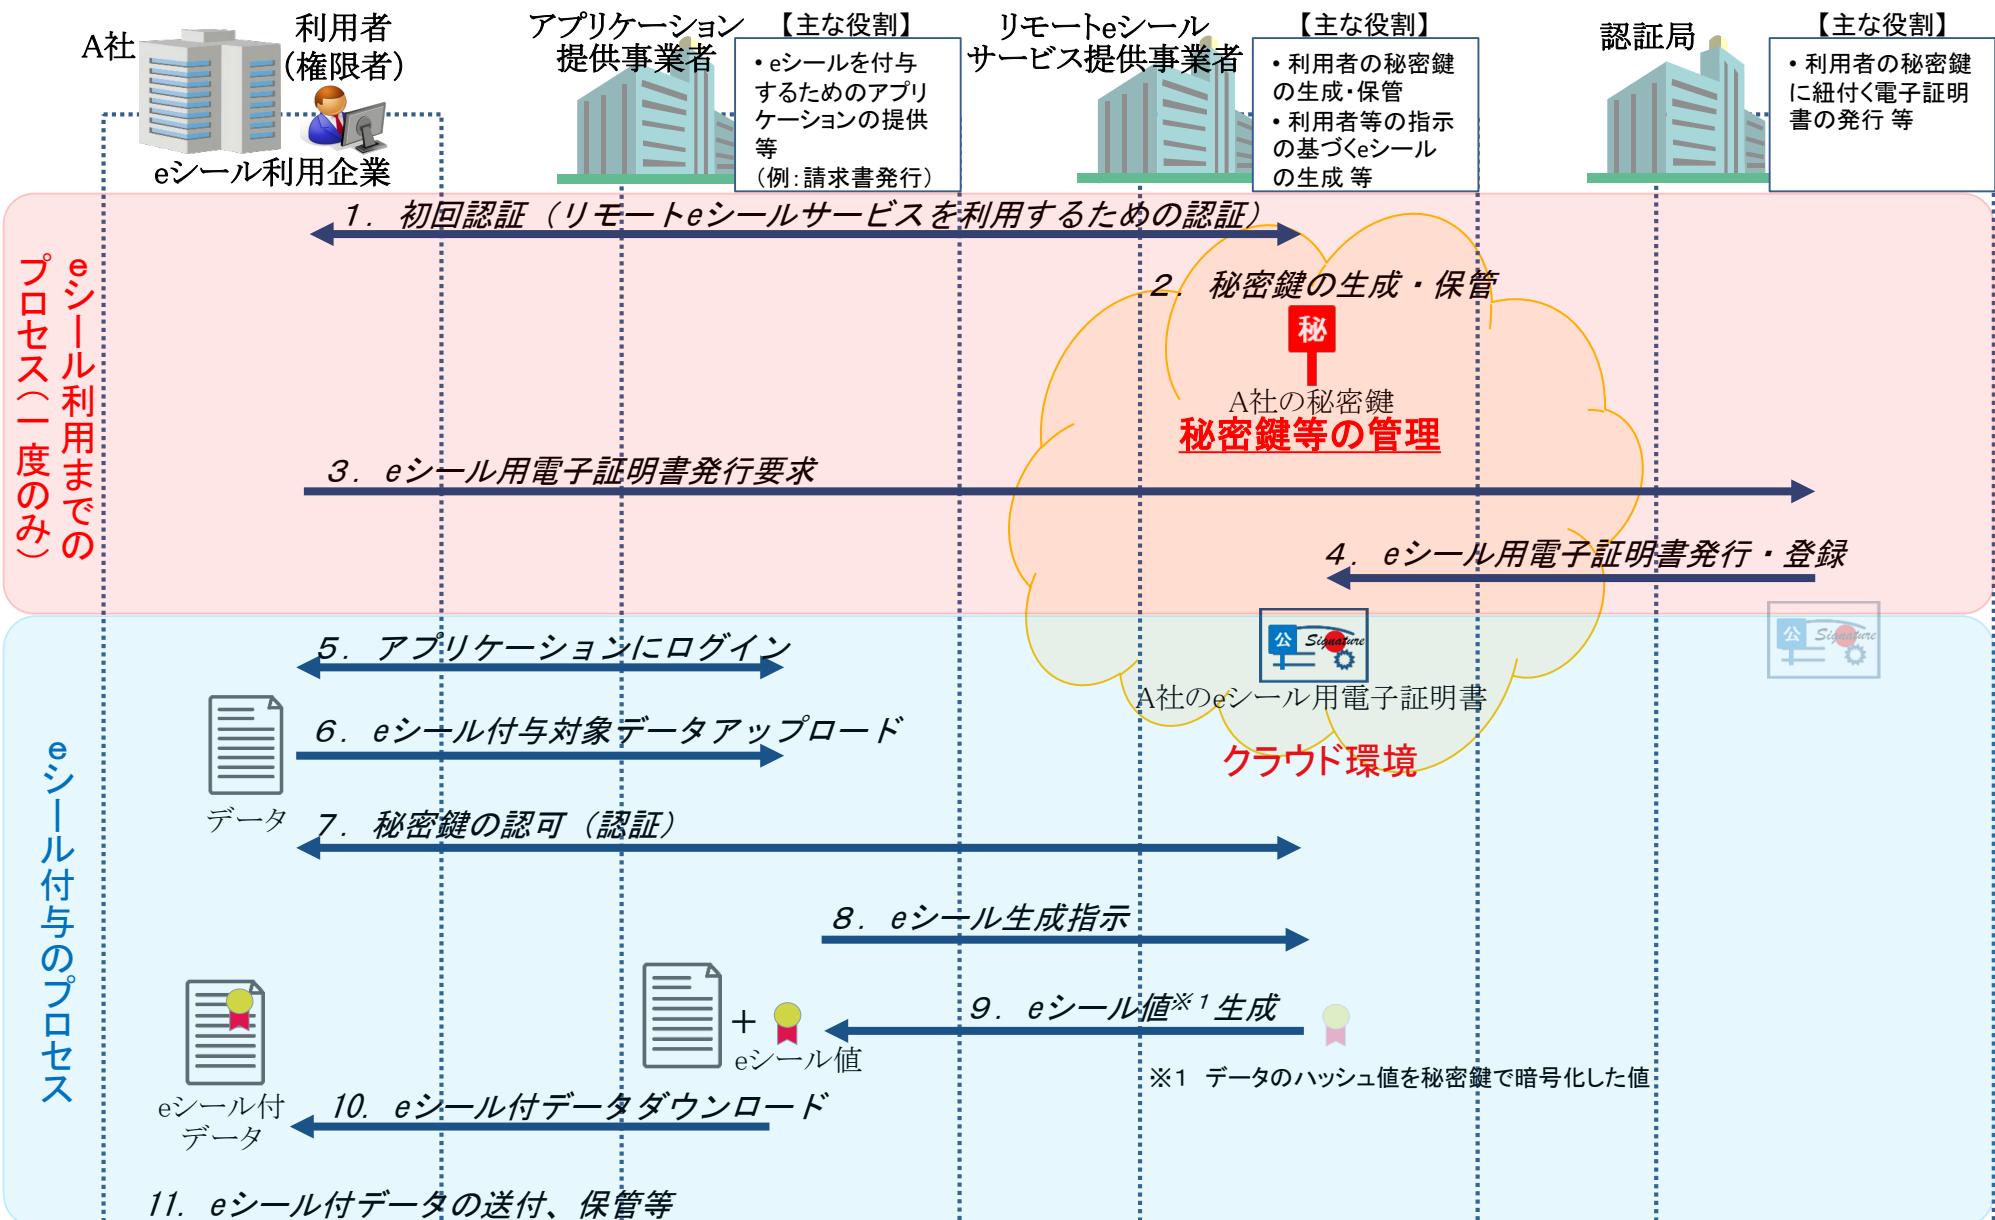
A社

利用者（権限者）

eシール利用企業

アプリケーション提供事業者

【主な役割】
・eシールを付与するためのアプリケーションの提供等（例：請求書発行）

リモートeシールサービス提供事業者

【主な役割】
・利用者の秘密鍵の生成・保管
・利用者等の指示の基づくeシールの生成 等

認証局

【主な役割】
・利用者の秘密鍵に紐付く電子証明書の発行 等

eシール利用までのプロセス（一度のみ）

1．初回認証（リモートeシールサービスを利用するための認証）

2．秘密鍵の生成・保管

秘

A社の秘密鍵

秘密鍵等の管理

3．eシール用電子証明書発行要求

4．eシール用電子証明書発行・登録

公 Signature

A社のeシール用電子証明書

公 Signature

クラウド環境

eシール付与のプロセス

5．アプリケーションにログイン

6．eシール付与対象データアップロード

データ

7．秘密鍵の認可（認証）

8．eシール生成指示

9．eシール値※1生成

+

eシール値

※1　データのハッシュ値を秘密鍵で暗号化した値

eシール付データ

10．eシール付データダウンロード

11．eシール付データの送付、保管等